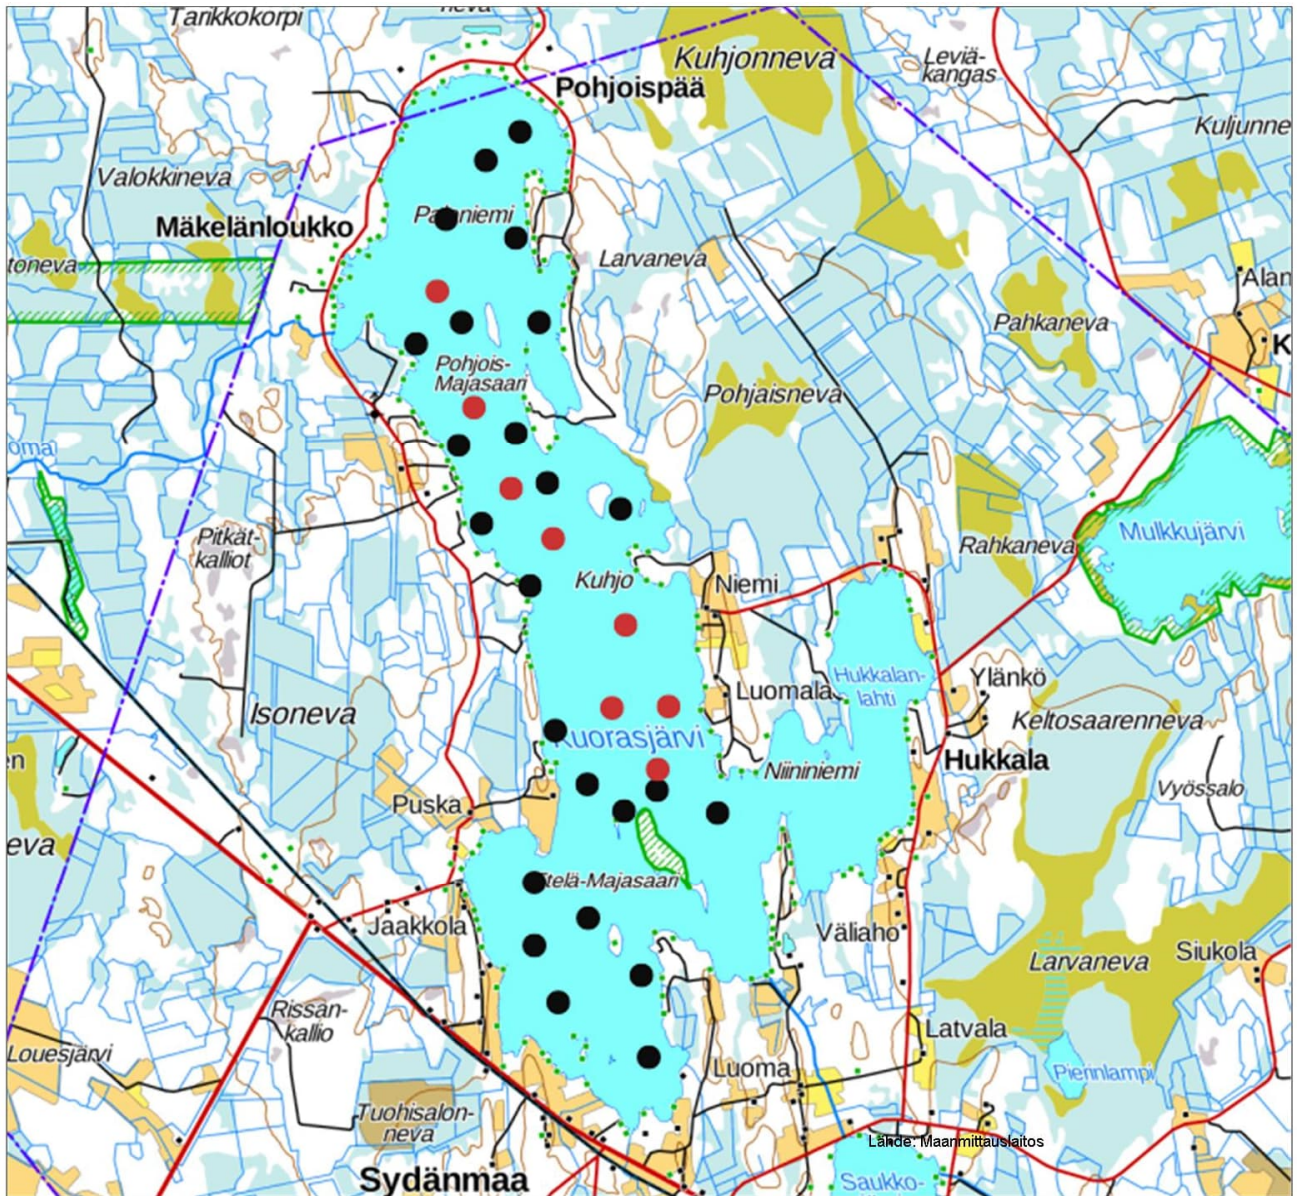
Tankkokorpi
neva
Kuhjonneva
Leviäkangas
Pohjoispää
Kuljunne
Valokkineva
Pataniemi
Mäkelänloukko
Larvaneva
toneva
Alan
Pahkaneva
K
Pohjois-Majasaari
Pohjaisneva
omai
Pitkätkalliot
Rahkaneva
Mulkkujärvi
Kuhjo
Niemi
Hukkalanlahti
Ylänkö
Luomala
Isoneva
Keltosaarenneva
Kuorasjärvi
Niininiemi
Hukkala
en
Vyössalo
Puska
eva
Etelä-Majasaari
Jaakkola
Väliaho
Larvaneva
Siukola
Rissankallio
Latvala
Louesjärvi
Luoma
Pienilampi
Tuohisalonneva
Lähde: Maanmittauslaitos
Sydänmaa
Saukko-